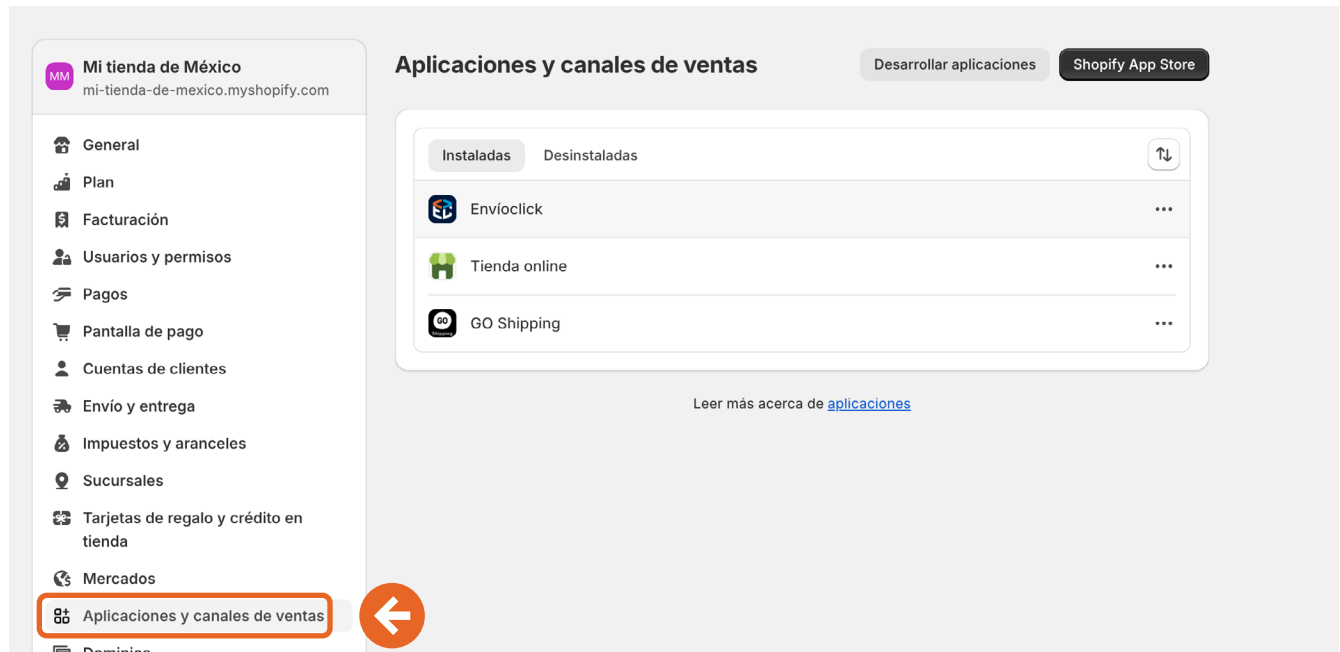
MM Mi tienda de México
mi-tienda-de-mexico.myshopify.com

General
Plan
Facturación
Usuarios y permisos
Pagos
Pantalla de pago
Cuentas de clientes
Envío y entrega
Impuestos y aranceles
Sucursales
Tarjetas de regalo y crédito en tienda
Mercados
Aplicaciones y canales de ventas
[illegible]

Aplicaciones y canales de ventas

Desarrollar aplicaciones

Shopify App Store

Instaladas Desinstaladas

Envíoclick

Tienda online

GO Shipping

Leer más acerca de aplicaciones